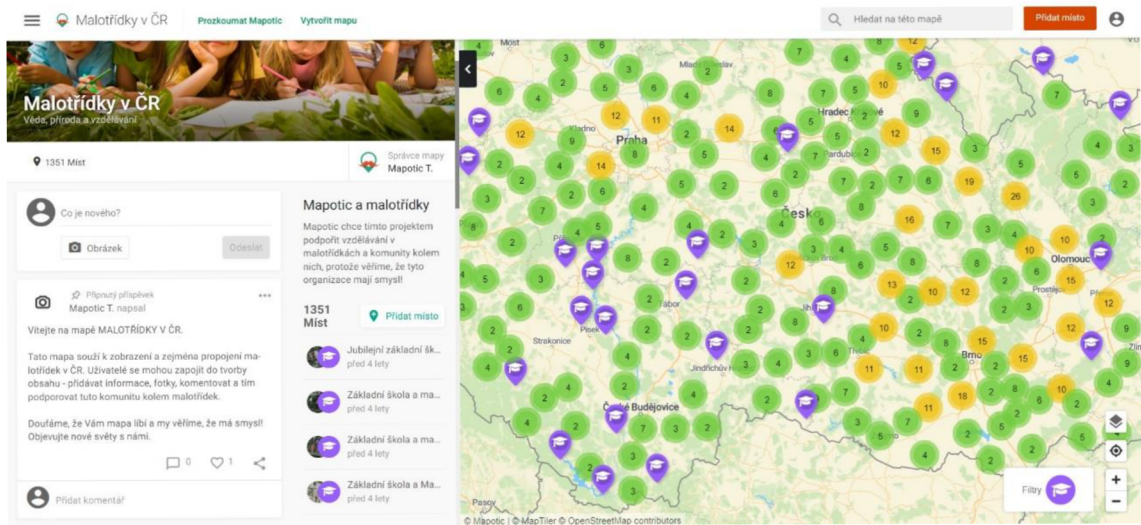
Malotřídky v ČR Prozkoumat Mapotic Vytvořit mapu

Hledat na této mapě

Přidat místo

Malotřídky v ČR
Věda, příroda a vzdělávání

1351 Míst

Správce mapy
Mapotic T.

Co je nového?

Obrázek

Odeslat

Připnutý příspěvek
Mapotic T. napsal

Vítejte na mapě MALOTŘÍDKY V ČR.

Tato mapa souží k zobrazení a zejména propojení malotřídek v ČR. Uživatelé se mohou zapojit do tvorby obsahu - přidávat informace, fotky, komentovat a tím podporovat tuto komunitu kolem malotřídek.

Doufáme, že Vám mapa líbí a my věříme, že má smysl! Objevujte nové světy s námi.

0 1

Přidat komentář

Mapotic a malotřídky

Mapotic chce tímto projektem podpořit vzdělávání v malotřídkách a komunity kolem nich, protože věříme, že tyto organizace mají smysl!

1351 Míst

Přidat místo

Jubilejní základní šk...
před 4 lety

Základní škola a ma...
před 4 lety

Základní škola a ma...
před 4 lety

Základní škola a Ma...
před 4 lety

Most Praha Kladno Hradec Králové Pardubice Česko Tábor Písek Strakonice Jindřichův Hradec Jihlava Třebíč Brno Olomouc Prostějov České Budějovice Pasov Zlín

Filtry

© Mapotic | © MapTiler © OpenStreetMap contributors